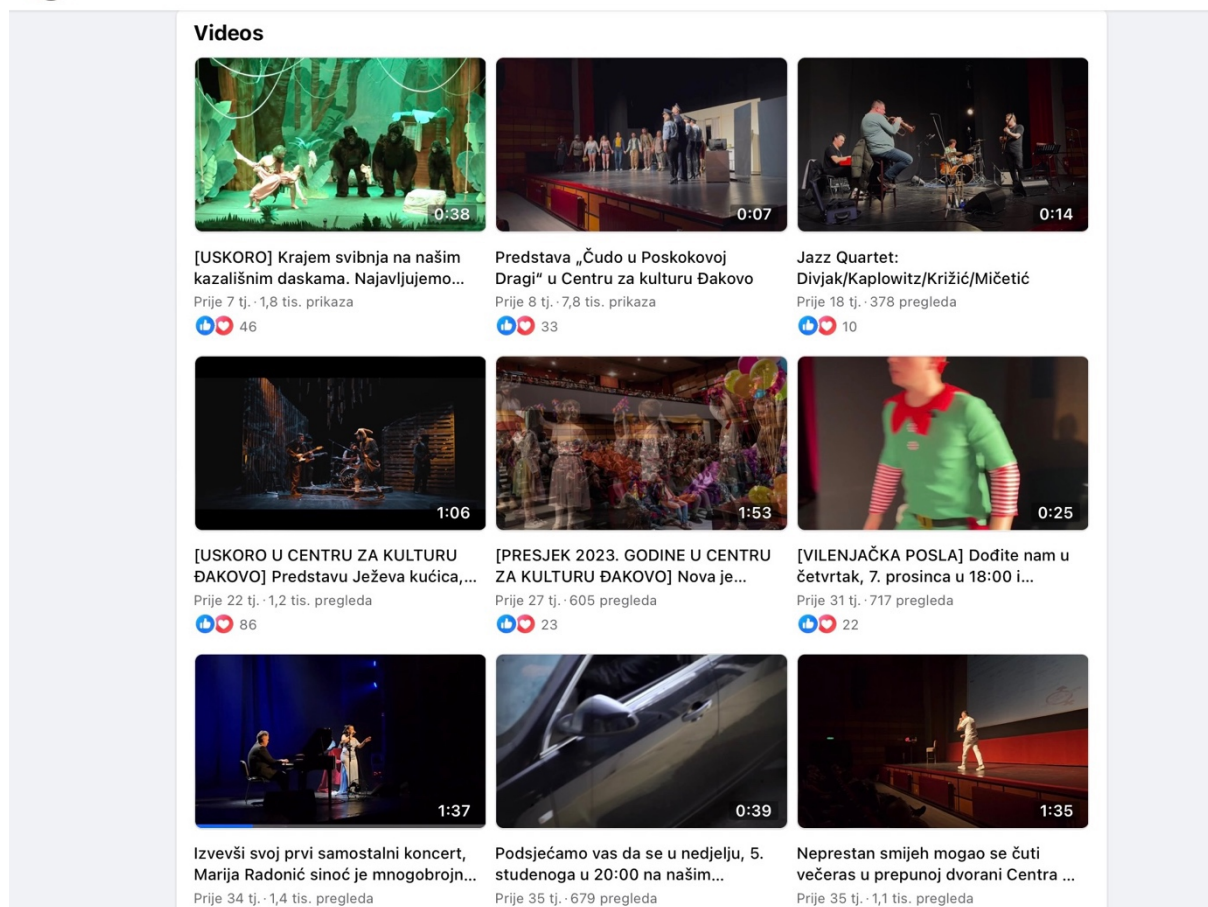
Videos

0:38
[USKORO] Krajem svibnja na našim kazališnim daskama. Najavljujemo...
Prije 7 tj. · 1,8 tis. prikaza
46

0:07
Predstava „Čudo u Poskokovoj Dragi" u Centru za kulturu Đakovo
Prije 8 tj. · 7,8 tis. prikaza
33

0:14
Jazz Quartet: Divjak/Kaplowitz/Križić/Mičetić
Prije 18 tj. · 378 pregleda
10

1:06
[USKORO U CENTRU ZA KULTURU ĐAKOVO] Predstavu Ježeva kućica,...
Prije 22 tj. · 1,2 tis. pregleda
86

1:53
[PRESJEK 2023. GODINE U CENTRU ZA KULTURU ĐAKOVO] Nova je...
Prije 27 tj. · 605 pregleda
23

0:25
[VILENJAČKA POSLA] Dođite nam u četvrtak, 7. prosinca u 18:00 i...
Prije 31 tj. · 717 pregleda
22

1:37
Izvevši svoj prvi samostalni koncert, Marija Radonić sinoć je mnogobrojn...
Prije 34 tj. · 1,4 tis. pregleda

0:39
Podsjećamo vas da se u nedjelju, 5. studenoga u 20:00 na našim...
Prije 35 tj. · 679 pregleda

1:35
Neprestan smijeh mogao se čuti večeras u prepunoj dvorani Centra ...
Prije 35 tj. · 1,1 tis. pregleda